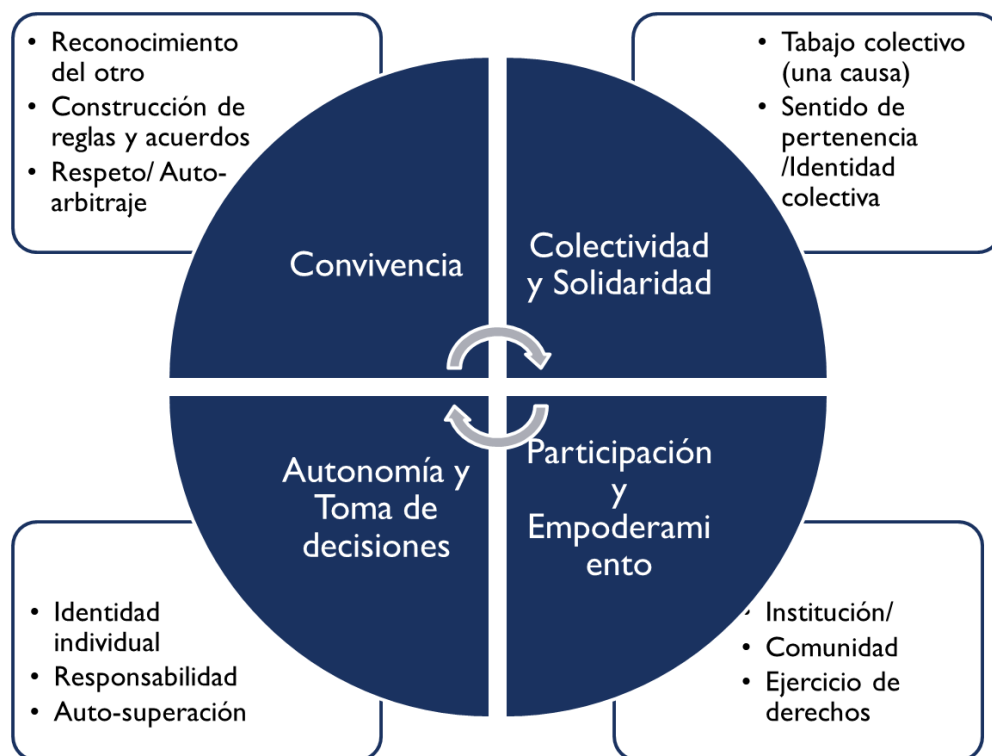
• Reconocimiento del otro
• Construcción de reglas y acuerdos
• Respeto/ Auto-arbitraje

• Tabajo colectivo (una causa)
• Sentido de pertenencia /Identidad colectiva

Convivencia

Colectividad y Solidaridad

Autonomía y Toma de decisiones

Participación y Empoderami ento

• Identidad individual
• Responsabilidad
• Auto-superación

• Institución/
• Comunidad
• Ejercicio de derechos